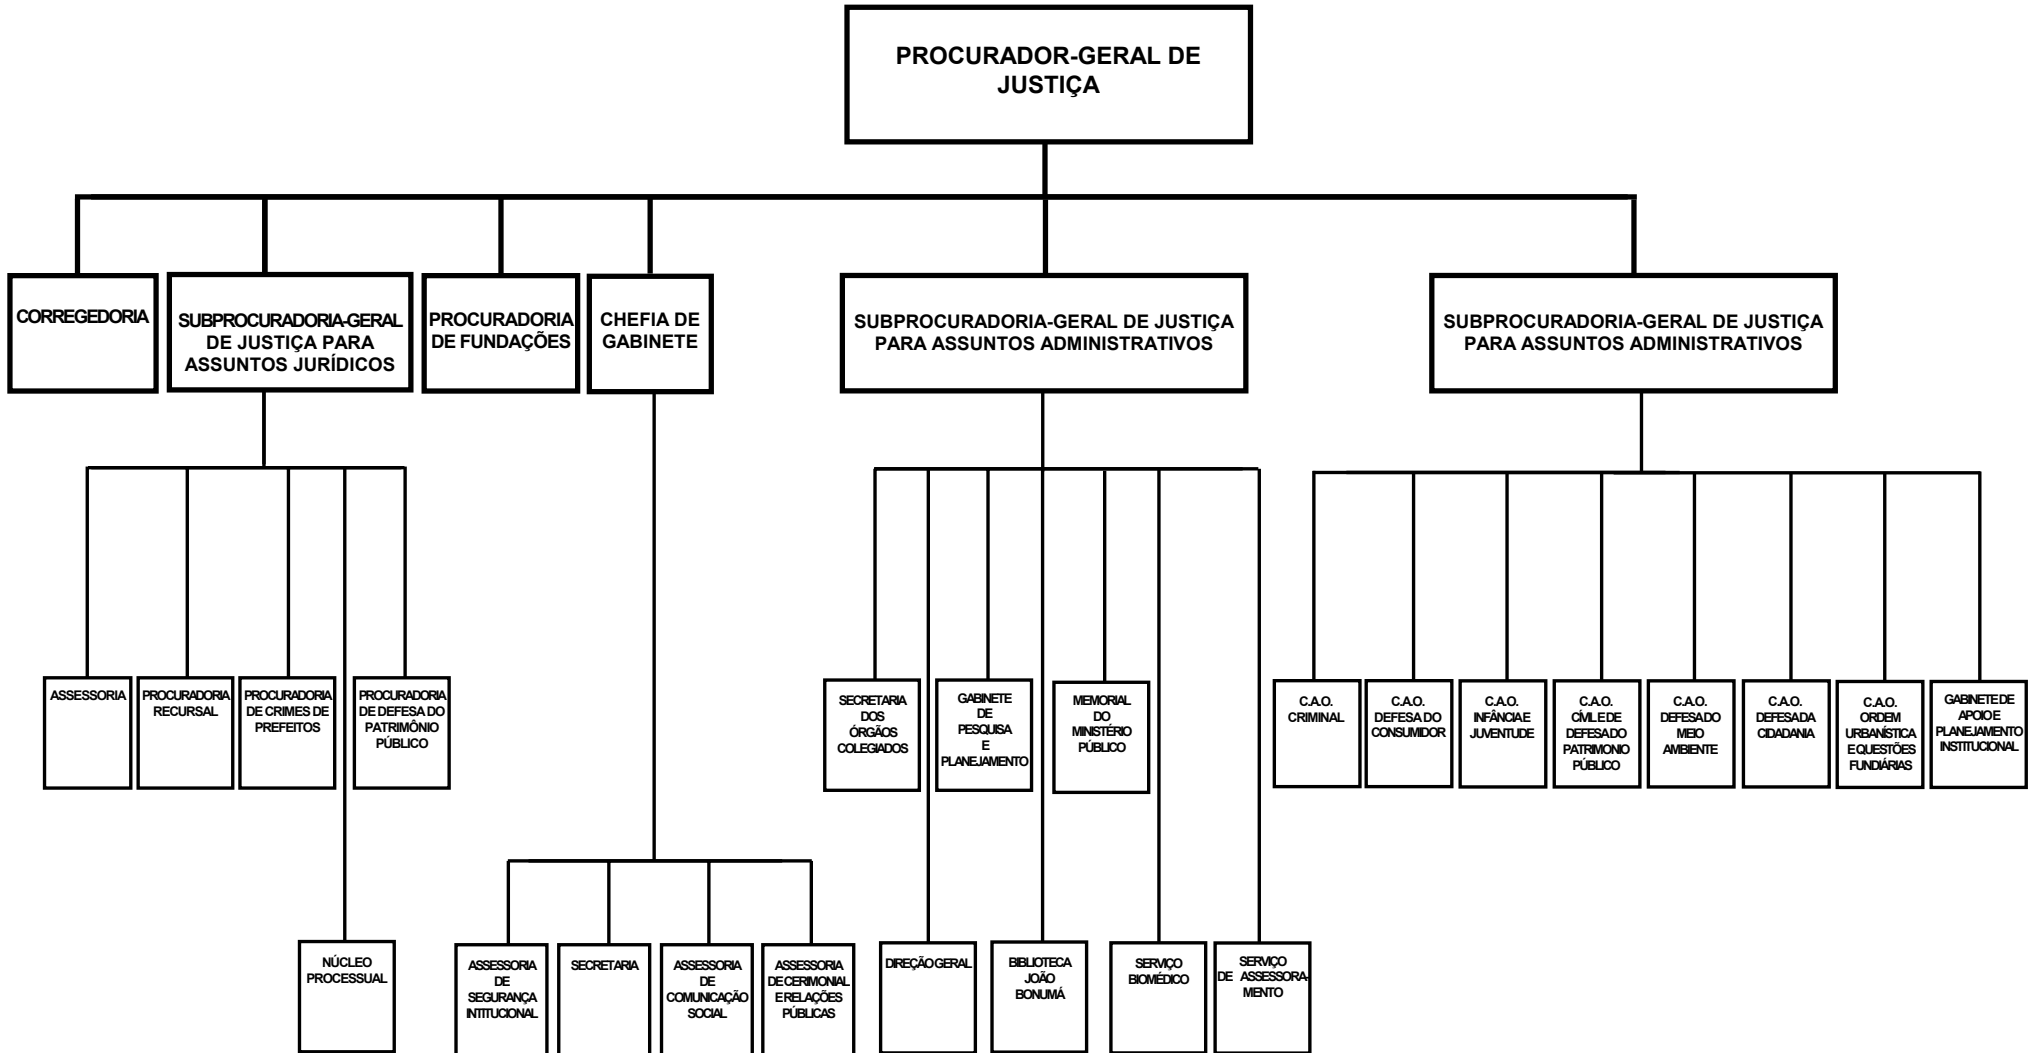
PROCURADOR-GERAL DE JUSTIÇA

CORREGEDORIA

SUBPROCURADORIA-GERAL DE JUSTIÇA PARA ASSUNTOS JURÍDICOS

PROCURADORIA DE FUNDAÇÕES

CHEFIA DE GABINETE

SUBPROCURADORIA-GERAL DE JUSTIÇA PARA ASSUNTOS ADMINISTRATIVOS

SUBPROCURADORIA-GERAL DE JUSTIÇA PARA ASSUNTOS ADMINISTRATIVOS

ASSESSORIA

PROCURADORIA RECURSAL

PROCURADORIA DE CRIMES DE PREFEITOS

PROCURADORIA DE DEFESA DO PATRIMÔNIO PÚBLICO

NÚCLEO PROCESSUAL

ASSESSORIA DE SEGURANÇA INTITUCIONAL

SECRETARIA

ASSESSORIA DE COMUNICAÇÃO SOCIAL

ASSESSORIA DE CERIMONIAL E RELAÇÕES PÚBLICAS

SECRETARIA DOS ÓRGÃOS COLEGIADOS

GABINETE DE PESQUISA E PLANEJAMENTO

MEMORIAL DO MINISTÉRIO PÚBLICO

DIREÇÃO GERAL

BIBLIOTECA JOÃO BONUMÁ

SERVIÇO BIOMÉDICO

SERVIÇO DE ASSESSORAMENTO

C.A.O. CRIMINAL

C.A.O. DEFESA DO CONSUMIDOR

C.A.O. INFÂNCIA E JUVENTUDE

C.A.O. CÍVIL E DE DEFESA DO PATRIMONIO PÚBLICO

C.A.O. DEFESA DO MEIO AMBIENTE

C.A.O. DEFESA DA CIDADANIA

C.A.O. ORDEM URBANÍSTICA E QUESTÕES FUNDIÁRIAS

GABINETE DE APOIO E PLANEJAMENTO INSTITUCIONAL